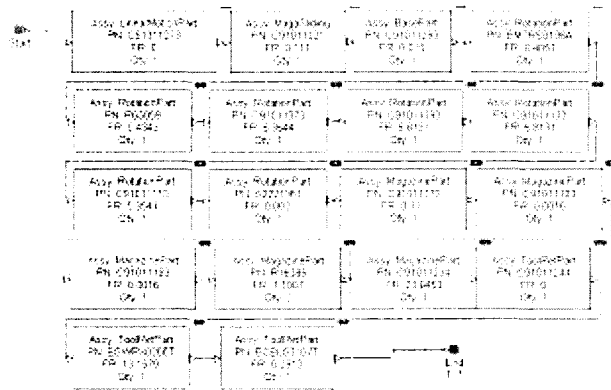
Start

Assy. LinearMotionPart
PN: C91011013
FR: 0
Qty: 1

Assy. MagpieSlidePart
PN: C91011027
FR: 0.111
Qty: 1

Assy. BasePart
PN: C91011093
FR: 0.015
Qty: 1

Assy. RotationPart
PN: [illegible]
FR: 0.4851
Qty: 1

Assy. RotationPart
PN: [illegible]
FR: 1.4342
Qty: 1

Assy. RotationPart
PN: C91011073
FR: 0.3644
Qty: 1

Assy. RotationPart
PN: C91011113
FR: 0.8051
Qty: 1

Assy. RotationPart
PN: C91011117
FR: 0.8051
Qty: 1

Assy. RotationPart
PN: C91011115
FR: 0.3641
Qty: 1

Assy. RotationPart
PN: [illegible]
FR: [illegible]
Qty: 1

Assy. MagazinePart
PN: C91011122
FR: 0.111
Qty: 1

Assy. MagazinePart
PN: C91011123
FR: 0.0016
Qty: 1

Assy. MagazinePart
PN: C91011122
FR: 0.3016
Qty: 1

Assy. MagazinePart
PN: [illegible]
FR: 1.1067
Qty: 1

Assy. MagazinePart
PN: C91011124
FR: 2.18453
Qty: 1

Assy. ToolRelPart
PN: C91011144
FR: 0
Qty: 1

Assy. ToolRelPart
PN: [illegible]
FR: 1.1.070
Qty: 1

Assy. ToolRelPart
PN: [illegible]
FR: 0.1273
Qty: 1

End